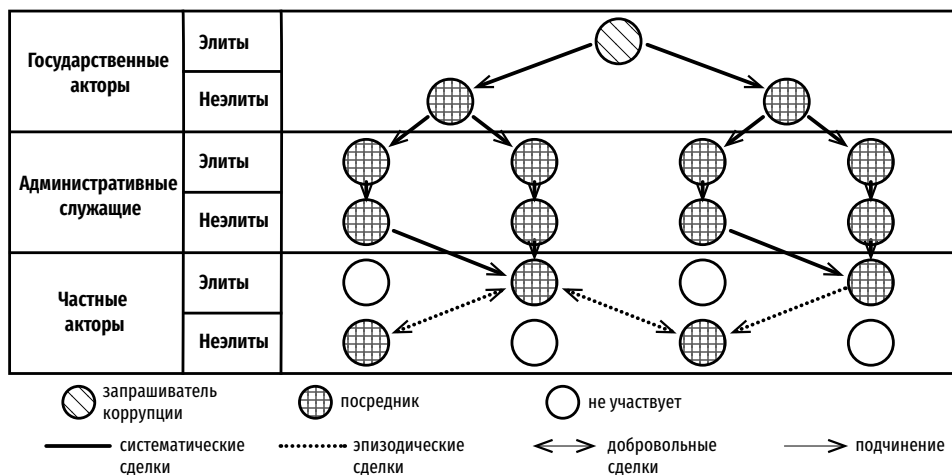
| Государственные акторы | Элиты |
|---|---|
| | Неэлиты |
| Административные служащие | Элиты |
| | Неэлиты |
| Частные акторы | Элиты |
| | Неэлиты |

запрашиватель коррупции

посредник

не участвует

систематические сделки

эпизодические сделки

добровольные сделки

подчинение